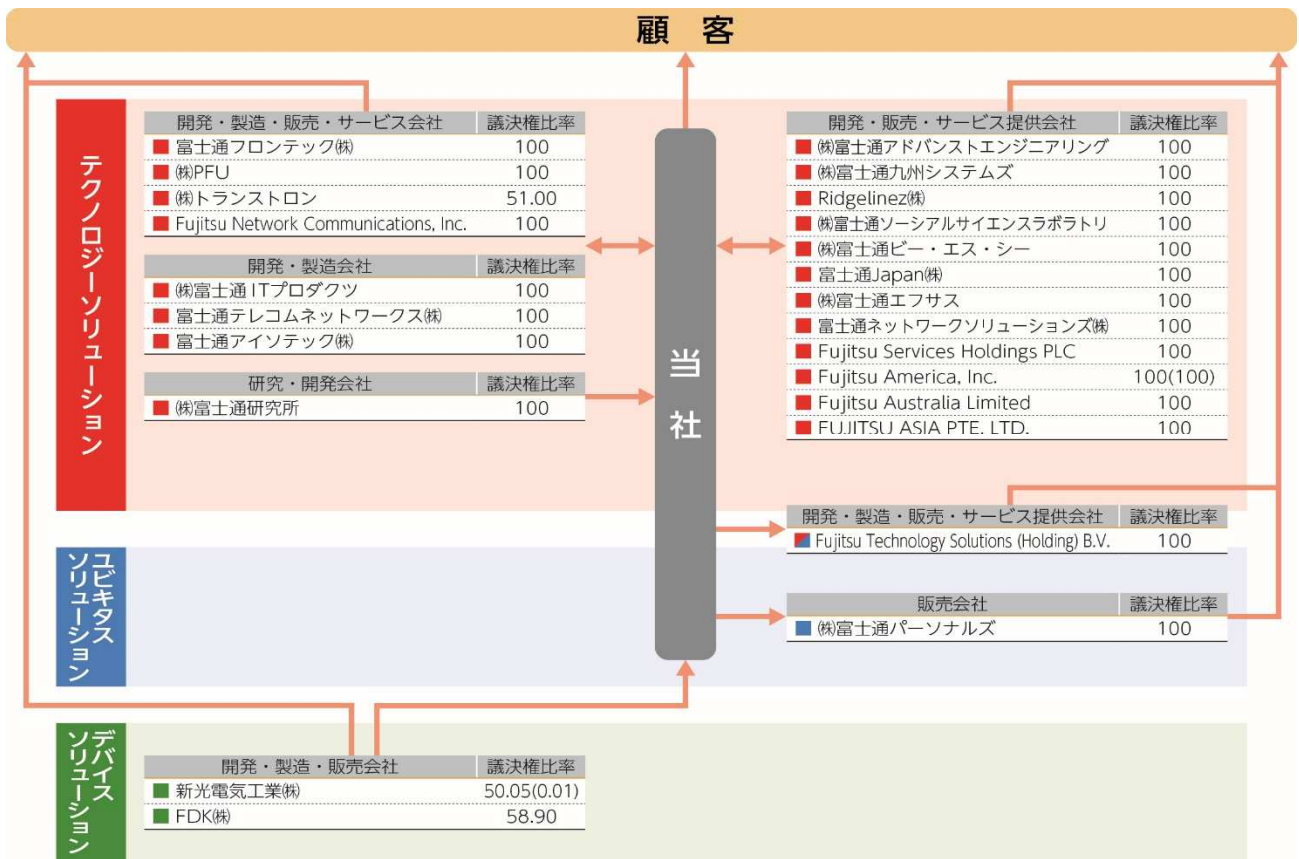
顧　客

テクノロジーソリューション

| 開発・製造・販売・サービス会社 | 議決権比率 |
|---|---|
| 富士通フロンテック㈱ | 100 |
| ㈱PFU | 100 |
| ㈱トランストロン | 51.00 |
| Fujitsu Network Communications, Inc. | 100 |

| 開発・製造会社 | 議決権比率 |
|---|---|
| ㈱富士通ITプロダクツ | 100 |
| 富士通テレコムネットワークス㈱ | 100 |
| 富士通アイソテック㈱ | 100 |

| 研究・開発会社 | 議決権比率 |
|---|---|
| ㈱富士通研究所 | 100 |

当社

| 開発・販売・サービス提供会社 | 議決権比率 |
|---|---|
| ㈱富士通アドバンストエンジニアリング | 100 |
| ㈱富士通九州システムズ | 100 |
| Ridgelinez㈱ | 100 |
| ㈱富士通ソーシアルサイエンスラボラトリ | 100 |
| ㈱富士通ビー・エス・シー | 100 |
| 富士通Japan㈱ | 100 |
| ㈱富士通エフサス | 100 |
| 富士通ネットワークソリューションズ㈱ | 100 |
| Fujitsu Services Holdings PLC | 100 |
| Fujitsu America, Inc. | 100(100) |
| Fujitsu Australia Limited | 100 |
| FUJITSU ASIA PTE. LTD. | 100 |

| 開発・製造・販売・サービス提供会社 | 議決権比率 |
|---|---|
| Fujitsu Technology Solutions (Holding) B.V. | 100 |

ユビキタスソリューション

| 販売会社 | 議決権比率 |
|---|---|
| ㈱富士通パーソナルズ | 100 |

デバイスソリューション

| 開発・製造・販売会社 | 議決権比率 |
|---|---|
| 新光電気工業㈱ | 50.05(0.01) |
| FDK㈱ | 58.90 |